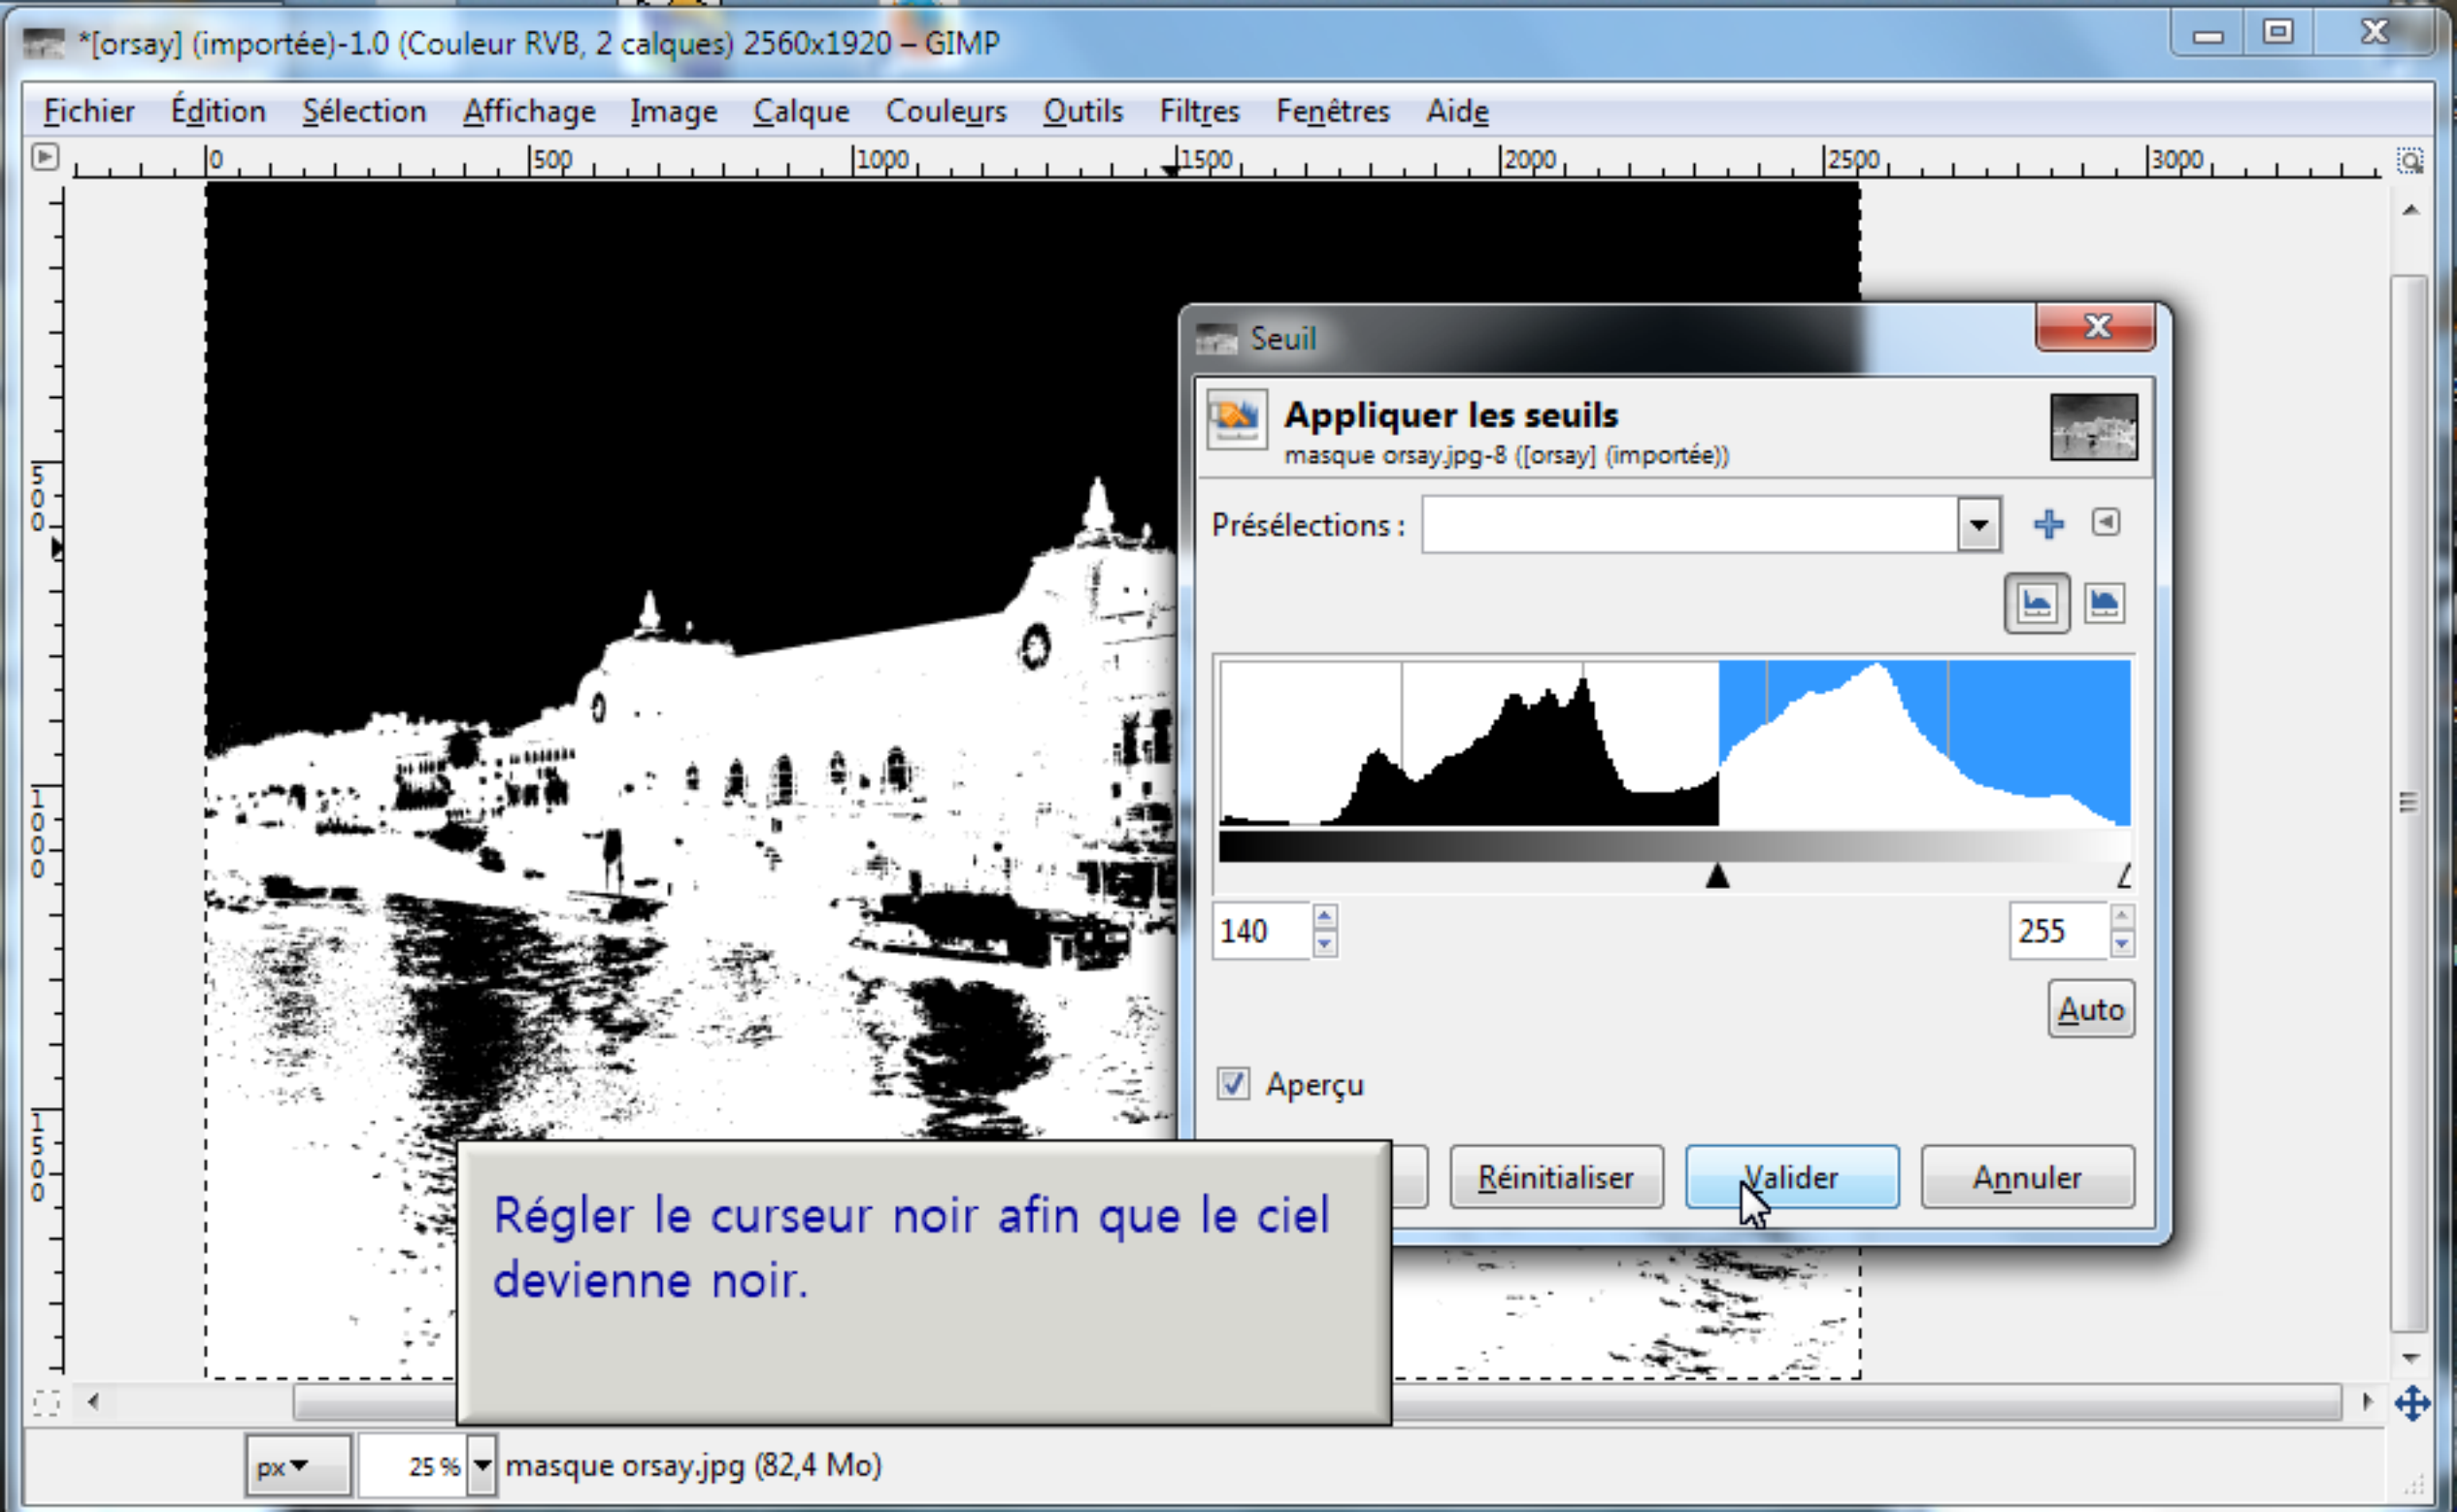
*[orsay] (importée)-1.0 (Couleur RVB, 2 calques) 2560x1920 – GIMP

Fichier Édition Sélection Affichage Image Calque Couleurs Outils Filtres Fenêtres Aide

0 500 1000 1500 2000 2500 3000

500 1000 1500

Seuil

Appliquer les seuils
masque orsay.jpg-8 ([orsay] (importée))

Présélections :

140

255

Auto

Aperçu

Réinitialiser Valider Annuler

Régler le curseur noir afin que le ciel devienne noir.

px 25 % masque orsay.jpg (82,4 Mo)